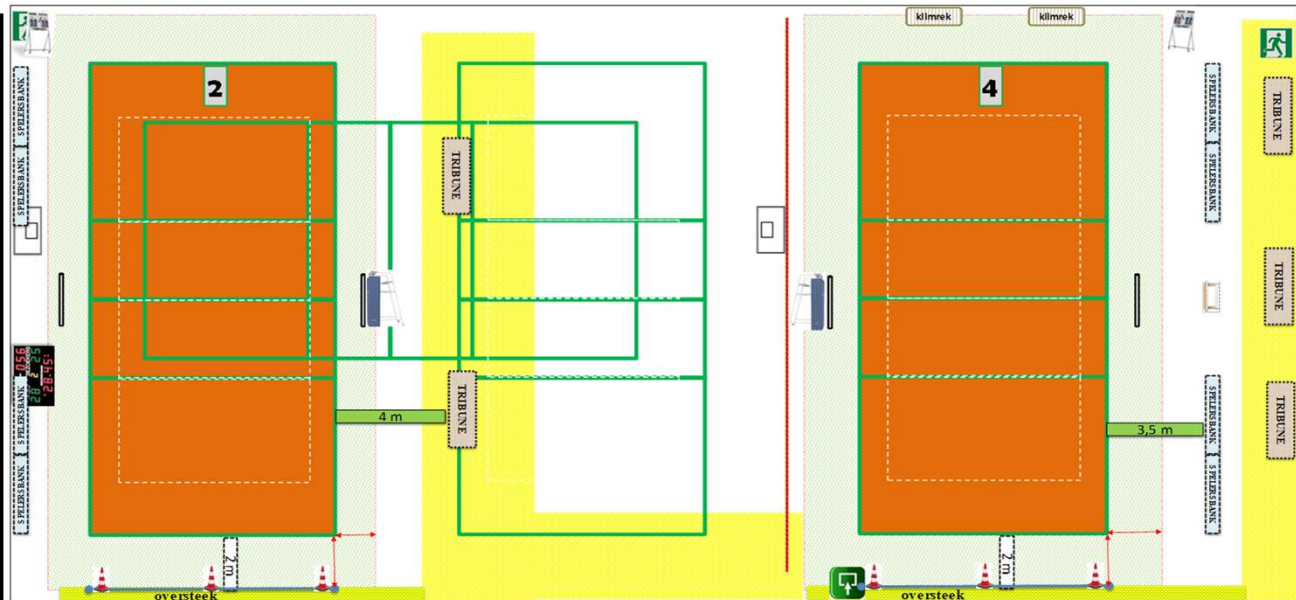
klimrek klimrek

2

4

SPELERSBANK
SPELERSBANK
SPELERSBANK
SPELERSBANK

TRIBUNE
TRIBUNE

SPELERSBANK
SPELERSBANK
SPELERSBANK
SPELERSBANK

TRIBUNE
TRIBUNE
TRIBUNE

4 m

3,5 m

2 m

2 m

oversteek

oversteek